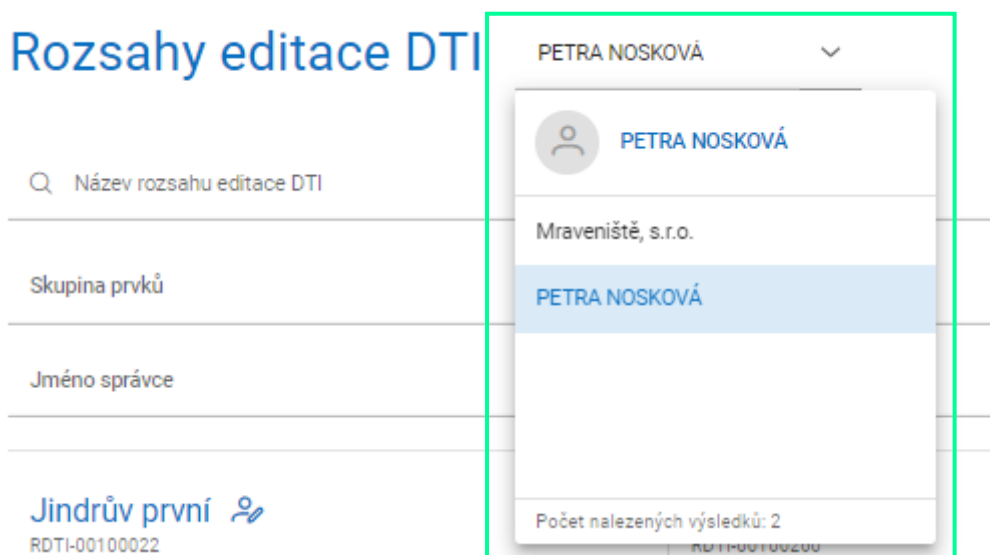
Rozsahy editace DTI

PETRA NOSKOVÁ

PETRA NOSKOVÁ

Mraveniště, s.r.o.

PETRA NOSKOVÁ

Počet nalezených výsledků: 2

Název rozsahu editace DTI

Skupina prvků

Jméno správce

Jindrův první

RDTI-00100022

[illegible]